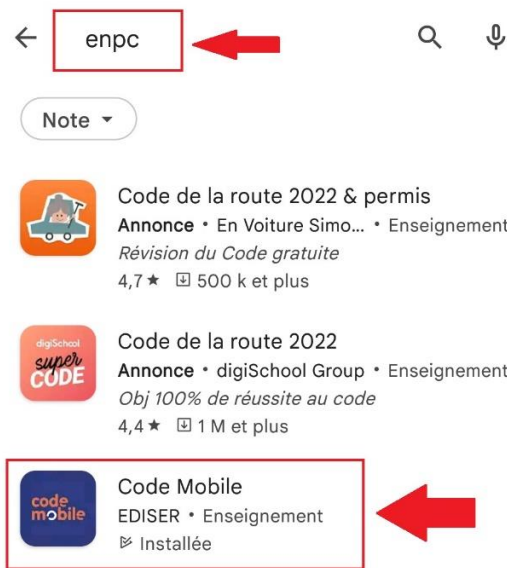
enpc

Note ▾

Code de la route 2022 & permis
Annonce • En Voiture Simo... • Enseignement
Révision du Code gratuite
4,7 ★ 500 k et plus

digiSchool super CODE

Code de la route 2022
Annonce • digiSchool Group • Enseignement
Obj 100% de réussite au code
4,4 ★ 1 M et plus

code mobile

Code Mobile
EDISER • Enseignement
Installée